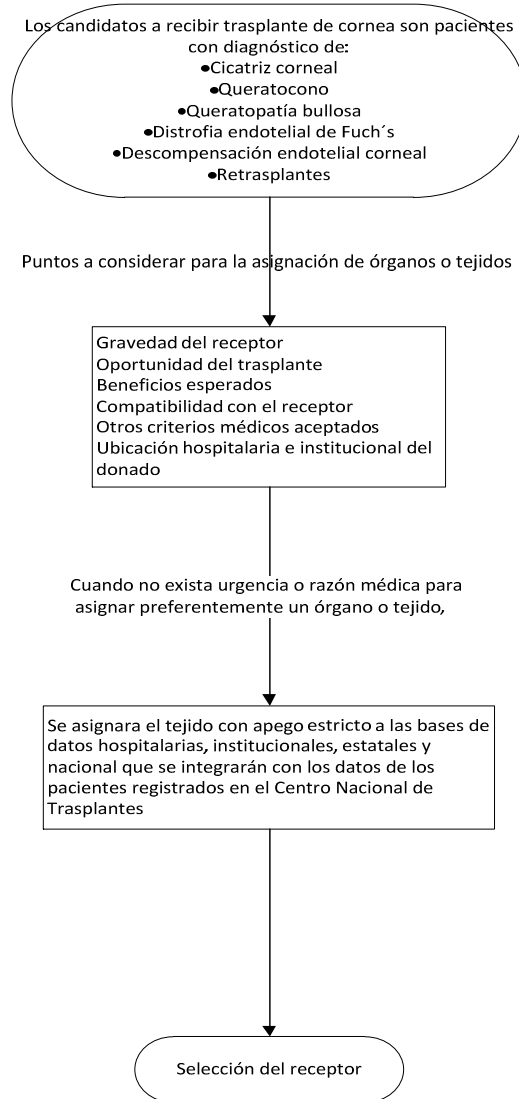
Los candidatos a recibir trasplante de cornea son pacientes con diagnóstico de:
•Cicatriz corneal
•Queratocono
•Queratopatía bullosa
•Distrofia endotelial de Fuch´s
•Descompensación endotelial corneal
•Retrasplantes

Puntos a considerar para la asignación de órganos o tejidos

Gravedad del receptor
Oportunidad del trasplante
Beneficios esperados
Compatibilidad con el receptor
Otros criterios médicos aceptados
Ubicación hospitalaria e institucional del donado

Cuando no exista urgencia o razón médica para asignar preferentemente un órgano o tejido,

Se asignara el tejido con apego estricto a las bases de datos hospitalarias, institucionales, estatales y nacional que se integrarán con los datos de los pacientes registrados en el Centro Nacional de Trasplantes

Selección del receptor